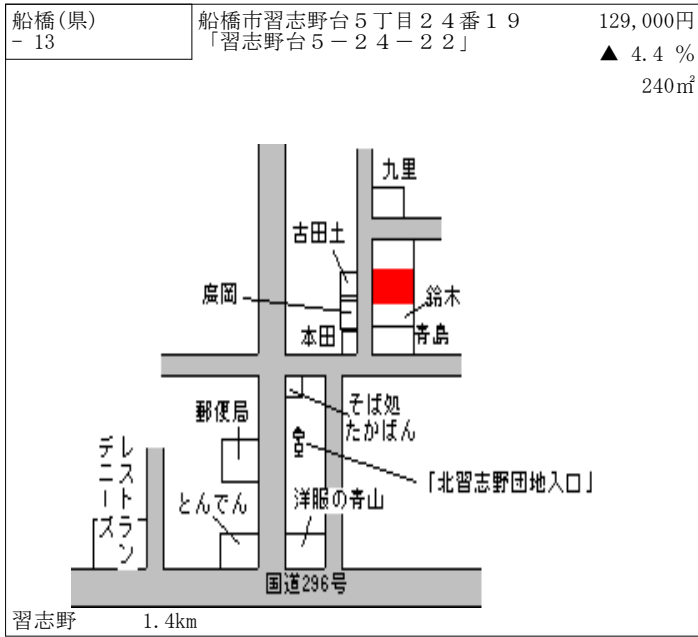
船橋(県)
- 13

船橋市習志野台５丁目２４番１９
「習志野台５－２４－２２」

129,000円
▲ 4.4 %
240㎡

九里
古田土
廣岡
鈴木
本田
青島
郵便局
そば処
たかばん
〒
「北習志野団地入口」
デニーズ
レストラン
とんでん
洋服の青山
国道296号

習志野　1.4km